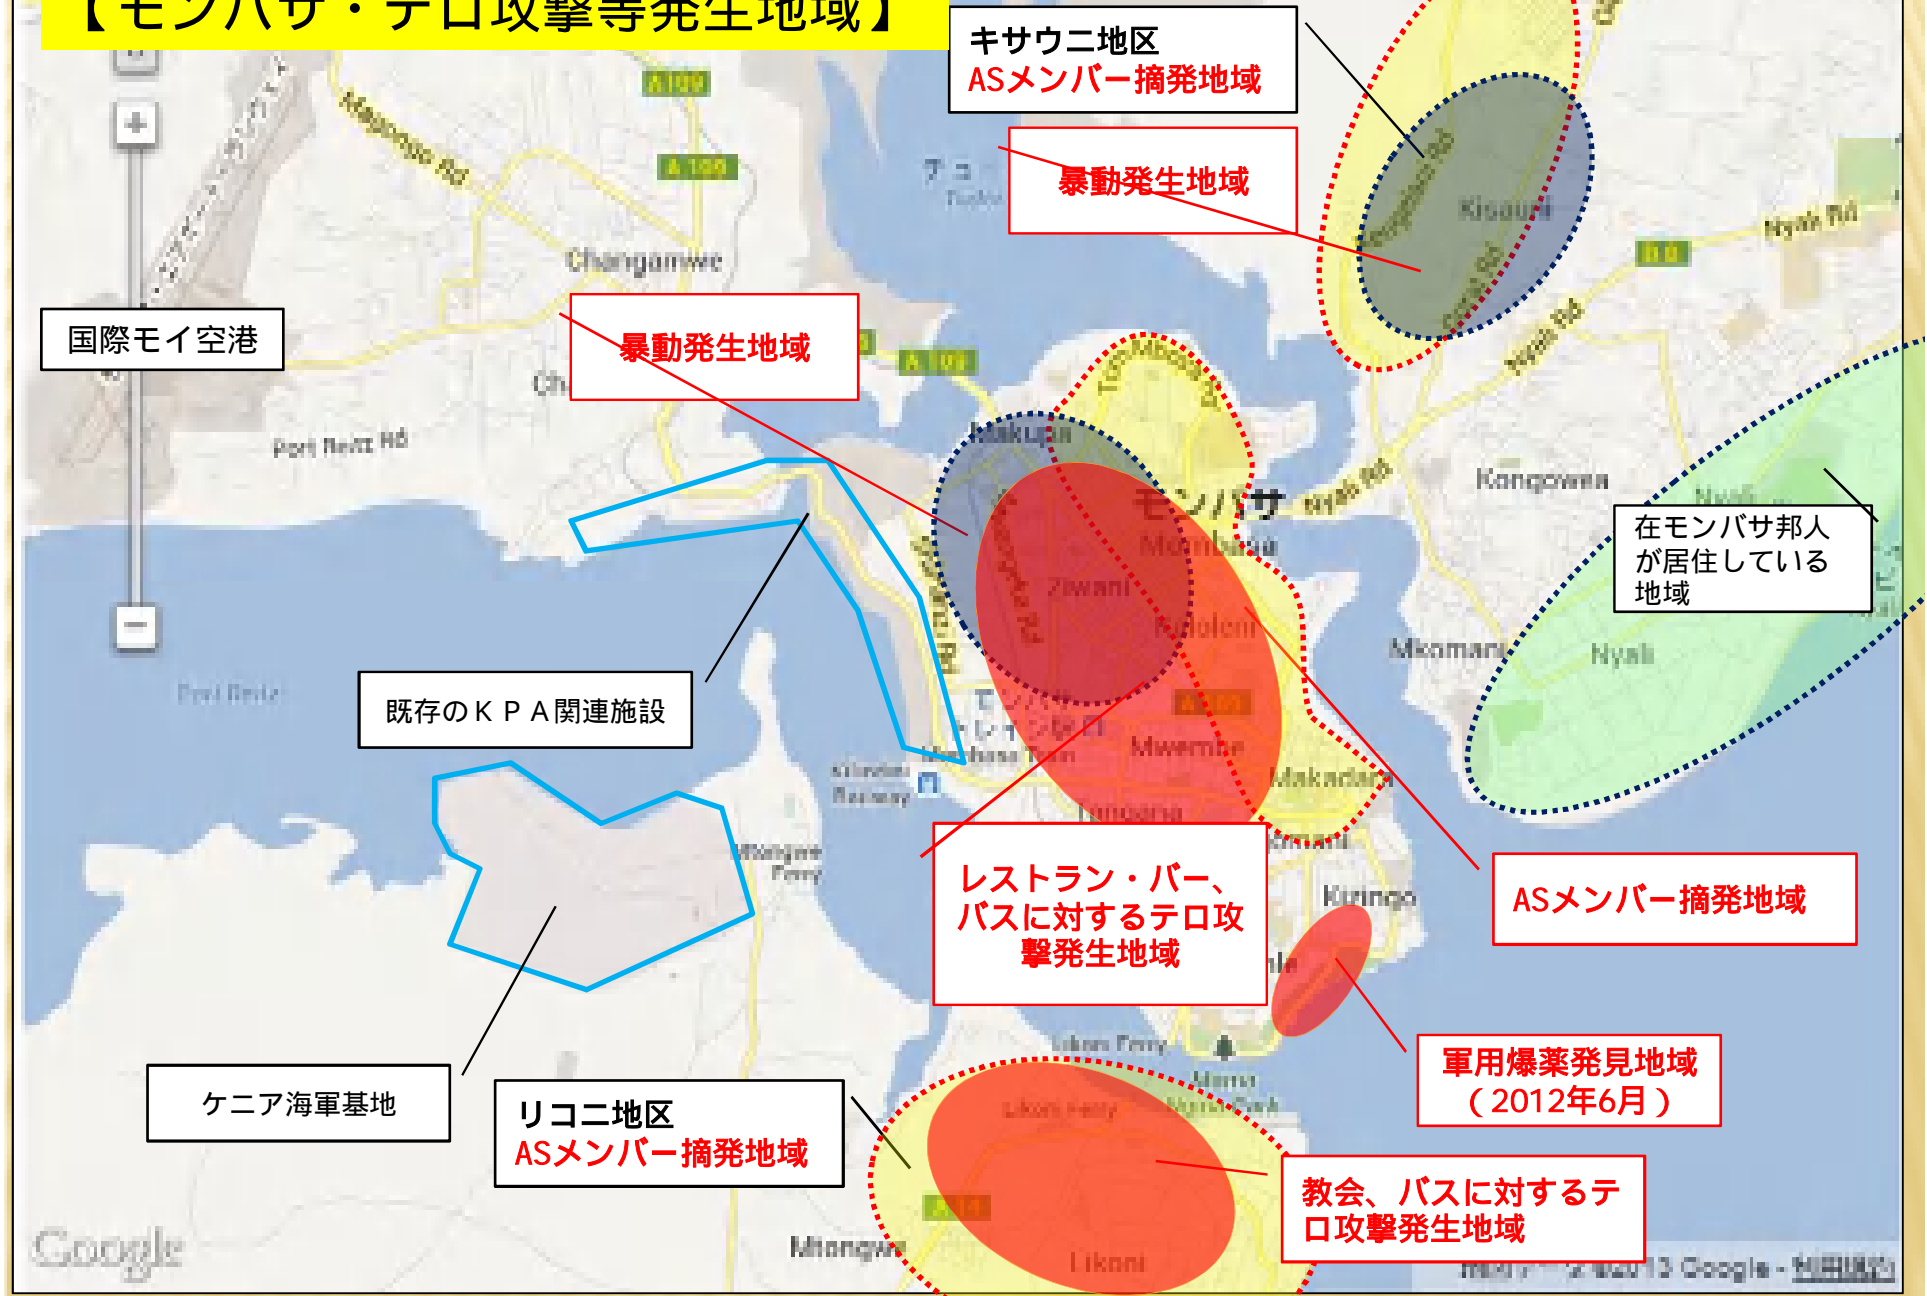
【モンバサ・テロ攻撃等発生地域】

キサウニ地区
ASメンバー摘発地域

暴動発生地域

国際モイ空港

暴動発生地域

在モンバサ邦人が居住している地域

既存のＫＰＡ関連施設

レストラン・バー、バスに対するテロ攻撃発生地域

ASメンバー摘発地域

ケニア海軍基地

リコニ地区
ASメンバー摘発地域

軍用爆薬発見地域
（2012年6月）

教会、バスに対するテロ攻撃発生地域

モンバサ

Changamwe
Port Reitz Rd
Port Reitz
Makupa
Mombasa
Ziwani
Tudor
Kisauni
Nyali Rd
Kongowea
Mkomani
Nyali
Mwembe
Makadara
Kizingo
Likoni Ferry
Mtongwe
Likoni
Google